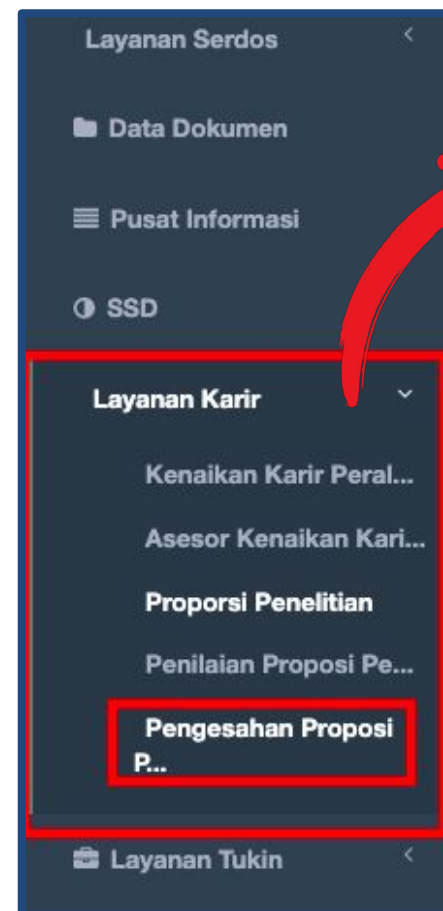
Layanan Serdos

Data Dokumen

Pusat Informasi

SSD

Layanan Karir

Kenaikan Karir Peral...

Asesor Kenaikan Kari...

Proporsi Penelitian

Penilaian Proposi Pe...

Pengesahan Proposi P...

Layanan Tukin